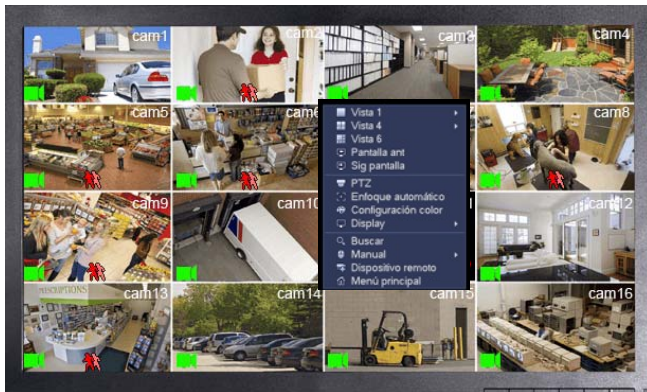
cam1
cam2
cam3
cam4
cam5
cam6
cam8
cam9
cam10
cam12
PRESCRIPTIONS
cam13
cam14
cam15
cam16

Vista 1
Vista 4
Vista 6
Pantalla ant
Sig pantalla
PTZ
Enfoque automático
Configuración color
Display
Buscar
Manual
Dispositivo remoto
Menú principal